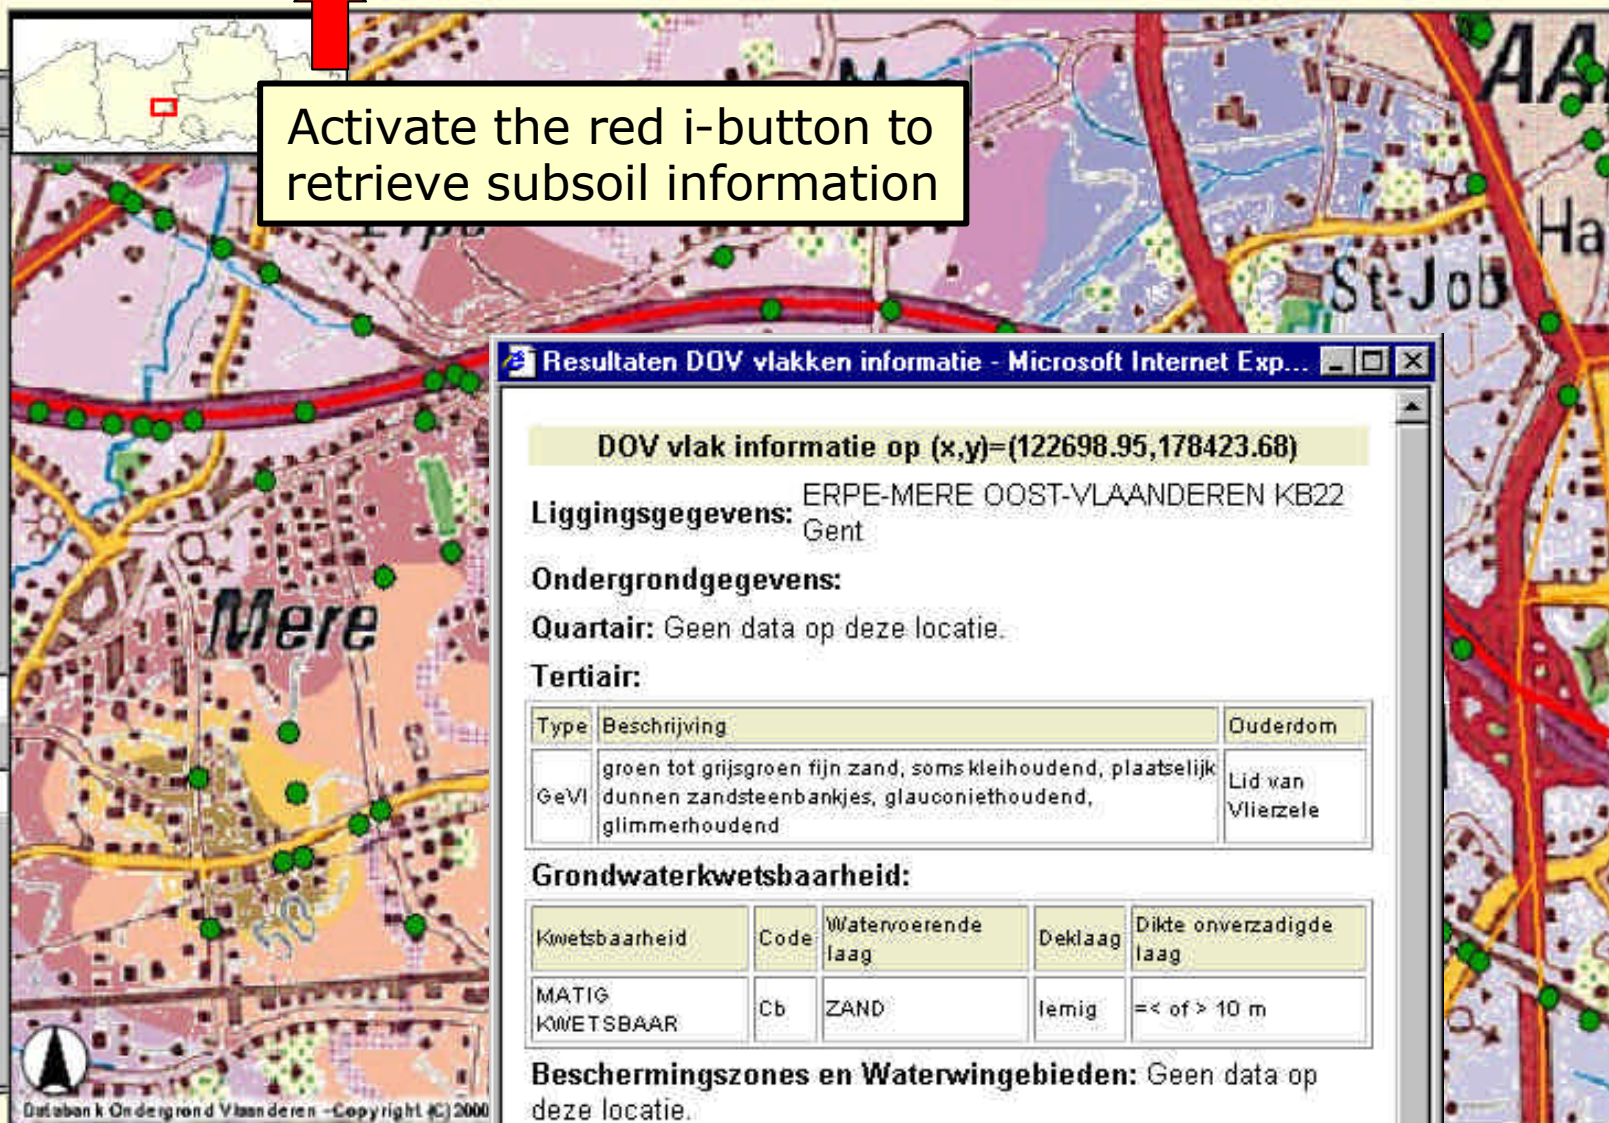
Activate the red i-button to retrieve subsoil information

Mere

St-Job

Erpe

Resultaten DOV vlakken informatie - Microsoft Internet Exp...

DOV vlak informatie op (x,y)=(122698.95,178423.68)

Liggingsgegevens: ERPE-MERE OOST-VLAANDEREN KB22 Gent

Ondergrondgegevens:

Quartair: Geen data op deze locatie.

Tertiair:

| Type | Beschrijving | Ouderdom |
|---|---|---|
| GeVl | groen tot grijsgroen fijn zand, soms kleihoudend, plaatselijk dunnen zandsteenbankjes, glauconiethoudend, glimmerhoudend | Lid van Vlierzele |

Grondwaterkwetsbaarheid:

| Kwetsbaarheid | Code | Watervoerende laag | Deklaag | Dikte onverzadigde laag |
|---|---|---|---|---|
| MATIG KWETSBAAR | Cb | ZAND | lemig | =< of > 10 m |

Beschermingszones en Waterwingebieden: Geen data op deze locatie.

Databank Ondergrond Vlaanderen -Copyright (C) 2000